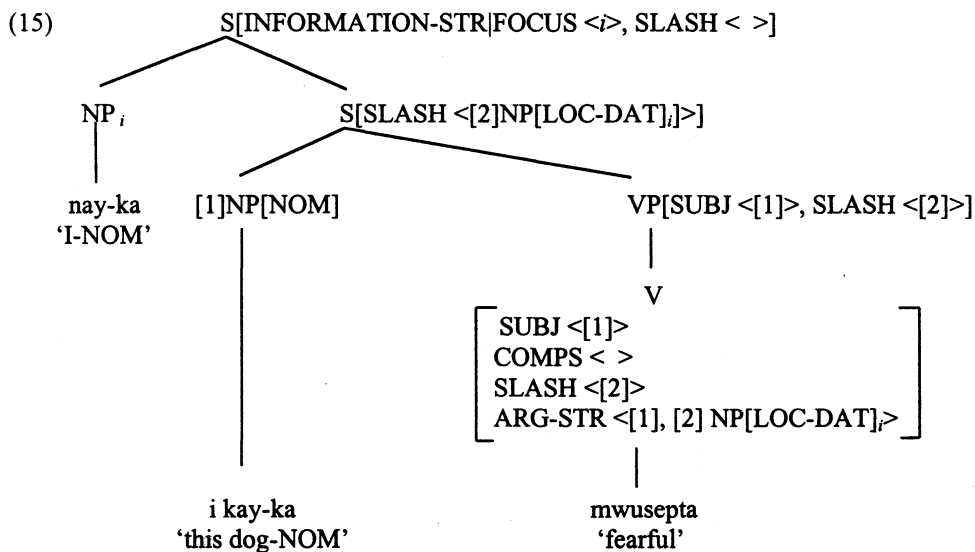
(15) S[INFORMATION-STR|FOCUS <$i$>, SLASH < >]

NP$_i$

S[SLASH <[2]NP[LOC-DAT]$_i$>]

nay-ka
'I-NOM'

[1]NP[NOM]

VP[SUBJ <[1]>, SLASH <[2]>]

V

SUBJ <[1]>
COMPS < >
SLASH <[2]>
ARG-STR <[1], [2] NP[LOC-DAT]$_i$>

i kay-ka
'this dog-NOM'

mwusepta
'fearful'